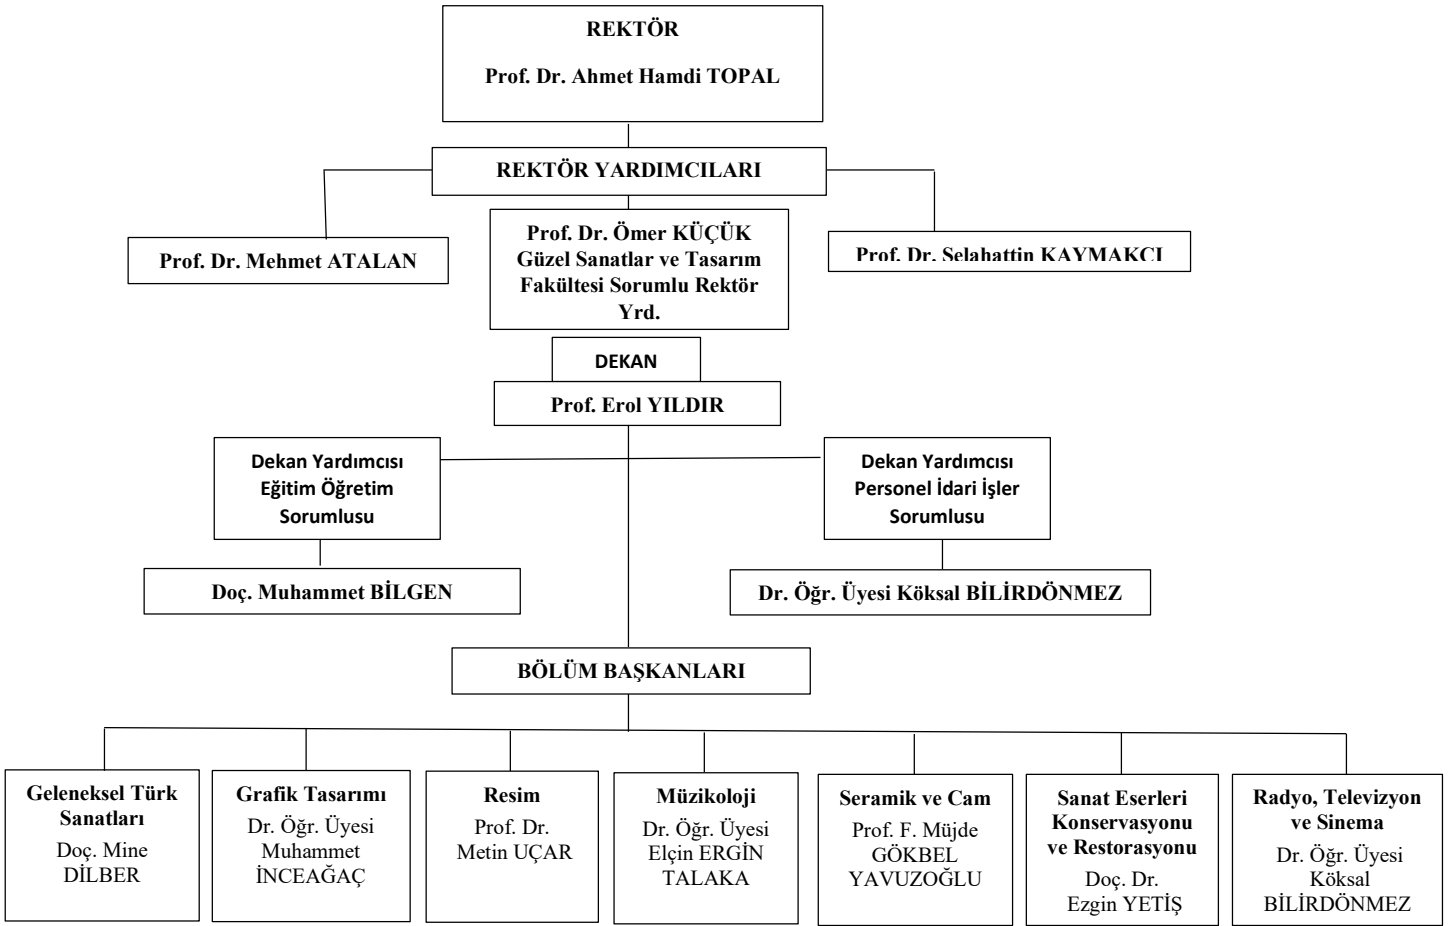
REKTÖR

Prof. Dr. Ahmet Hamdi TOPAL

REKTÖR YARDIMCILARI

Prof. Dr. Mehmet ATALAN

Prof. Dr. Ömer KÜÇÜK Güzel Sanatlar ve Tasarım Fakültesi Sorumlu Rektör Yrd.

Prof. Dr. Selahattin KAYMAKCI

DEKAN

Prof. Erol YILDIR

Dekan Yardımcısı Eğitim Öğretim Sorumlusu

Doç. Muhammet BİLGEN

Dekan Yardımcısı Personel İdari İşler Sorumlusu

Dr. Öğr. Üyesi Köksal BİLİRDÖNMEZ

BÖLÜM BAŞKANLARI

Geleneksel Türk Sanatları
Doç. Mine DİLBER

Grafik Tasarımı
Dr. Öğr. Üyesi Muhammet İNCEAĞAÇ

Resim
Prof. Dr. Metin UÇAR

Müzikoloji
Dr. Öğr. Üyesi Elçin ERGİN TALAKA

Seramik ve Cam
Prof. F. Müjde GÖKBEL YAVUZOĞLU

Sanat Eserleri Konservasyonu ve Restorasyonu
Doç. Dr. Ezgin YETİŞ

Radyo, Televizyon ve Sinema
Dr. Öğr. Üyesi Köksal BİLİRDÖNMEZ